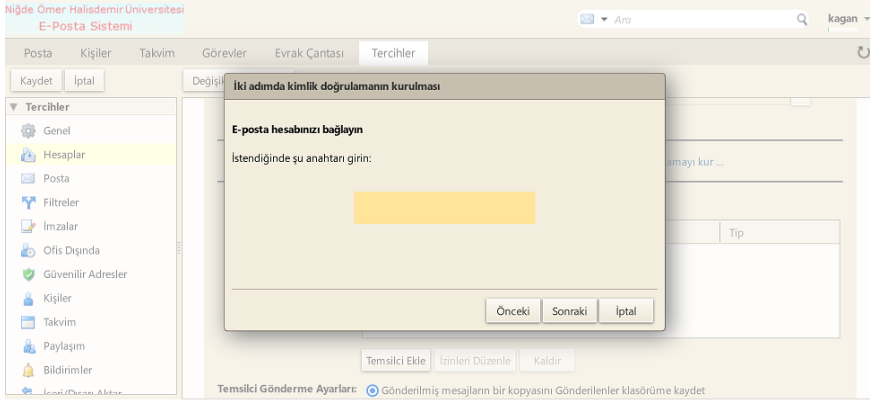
Niğde Ömer Halisdemir Üniversitesi
E-Posta Sistemi

Ara
kagan

Posta Kişiler Takvim Görevler Evrak Çantası Tercihler

Kaydet İptal
Değişi

▼ Tercihler
Genel
Hesaplar
Posta
Filtreler
İmzalar
Ofis Dışında
Güvenilir Adresler
Kişiler
Takvim
Paylaşım
Bildirimler
İçeri/Dışarı Aktar

İki adımda kimlik doğrulamanın kurulması

E-posta hesabınızı bağlayın

İstendiğinde şu anahtarı girin:

Önceki Sonraki İptal

amayı kur ...

Tip

Temsilci Ekle İzinleri Düzenle Kaldır

Temsilci Gönderme Ayarları: Gönderilmiş mesajların bir kopyasını Gönderilenler klasörüme kaydet